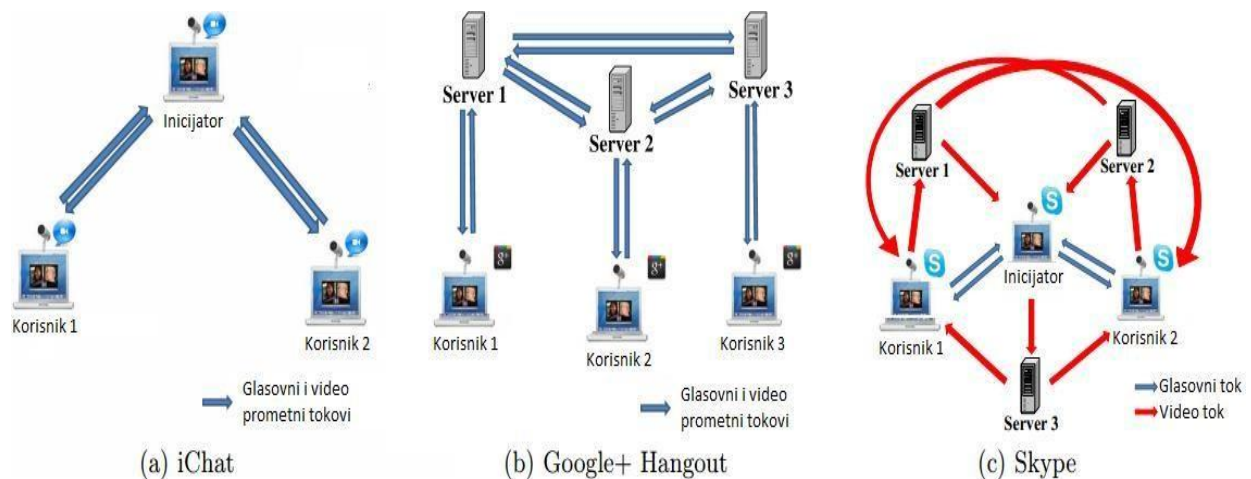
Inicijator

Korisnik 1

Korisnik 2

Glasovni i video prometni tokovi

(a) iChat

Server 1

Server 2

Server 3

Korisnik 1

Korisnik 2

Korisnik 3

Glasovni i video prometni tokovi

(b) Google+ Hangout

Server 1

Server 2

Inicijator

Korisnik 1

Korisnik 2

Server 3

Glasovni tok

Video tok

(c) Skype